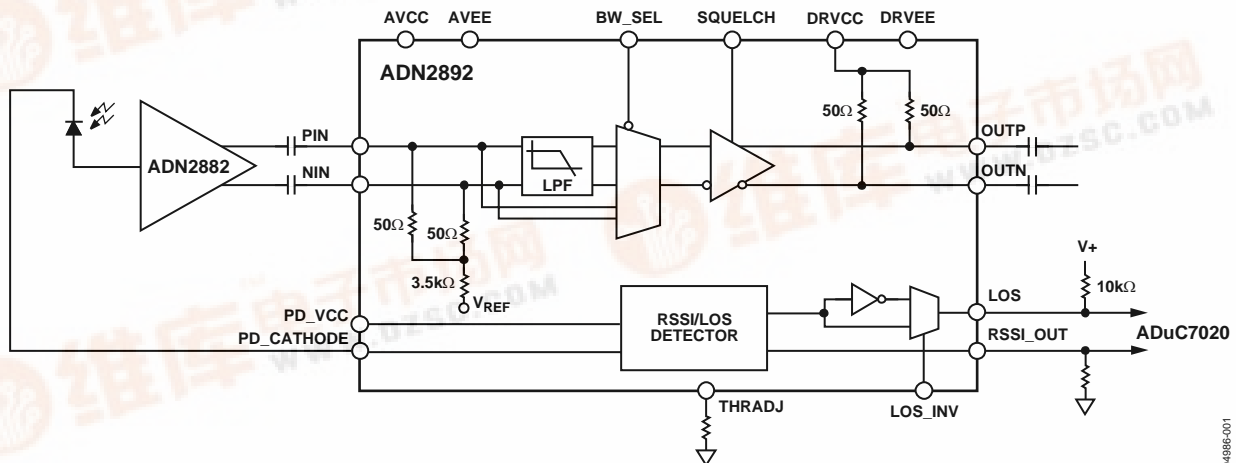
AVCC AVEE BW_SEL SQUELCH DRVCC DRVEE

ADN2892

$50\Omega$ $50\Omega$

OUTP

OUTN

PIN

NIN

ADN2882

LPF

$50\Omega$ $50\Omega$

$3.5k\Omega$

$V_{REF}$

V+

$10k\Omega$

LOS

RSSI_OUT

ADuC7020

PD_VCC

PD_CATHODE

RSSI/LOS DETECTOR

THRADJ

LOS_INV

04986-001